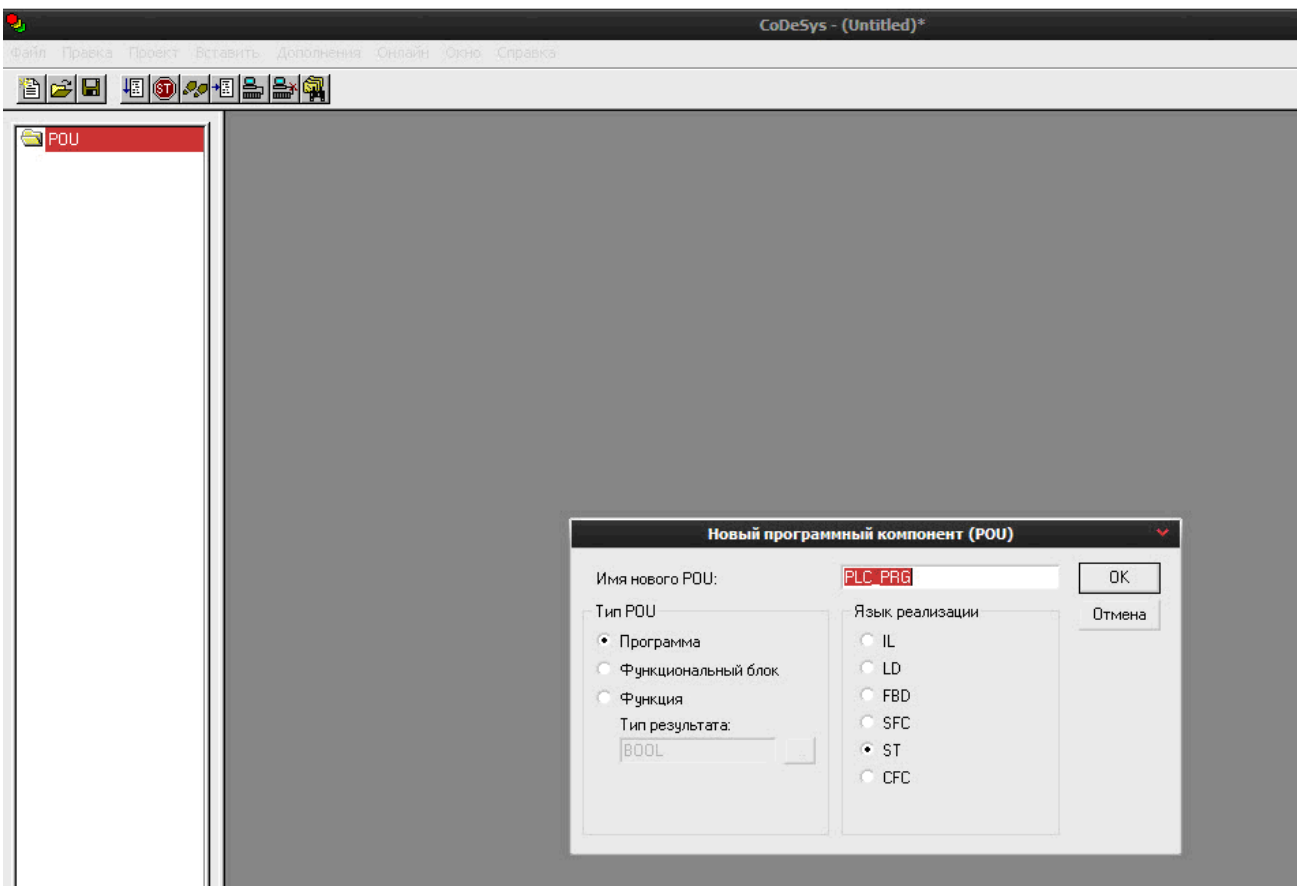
CoDeSys - (Untitled)*

Файл Правка Проект Вставить Дополнения Онлайн Окно Справка

POU

Новый программный компонент (POU)

Имя нового POU: PLC_PRG

OK

Отмена

Тип POU

Программа

Функциональный блок

Функция

Тип результата:

BOOL

...

Язык реализации

IL

LD

FBD

SFC

ST

CFC